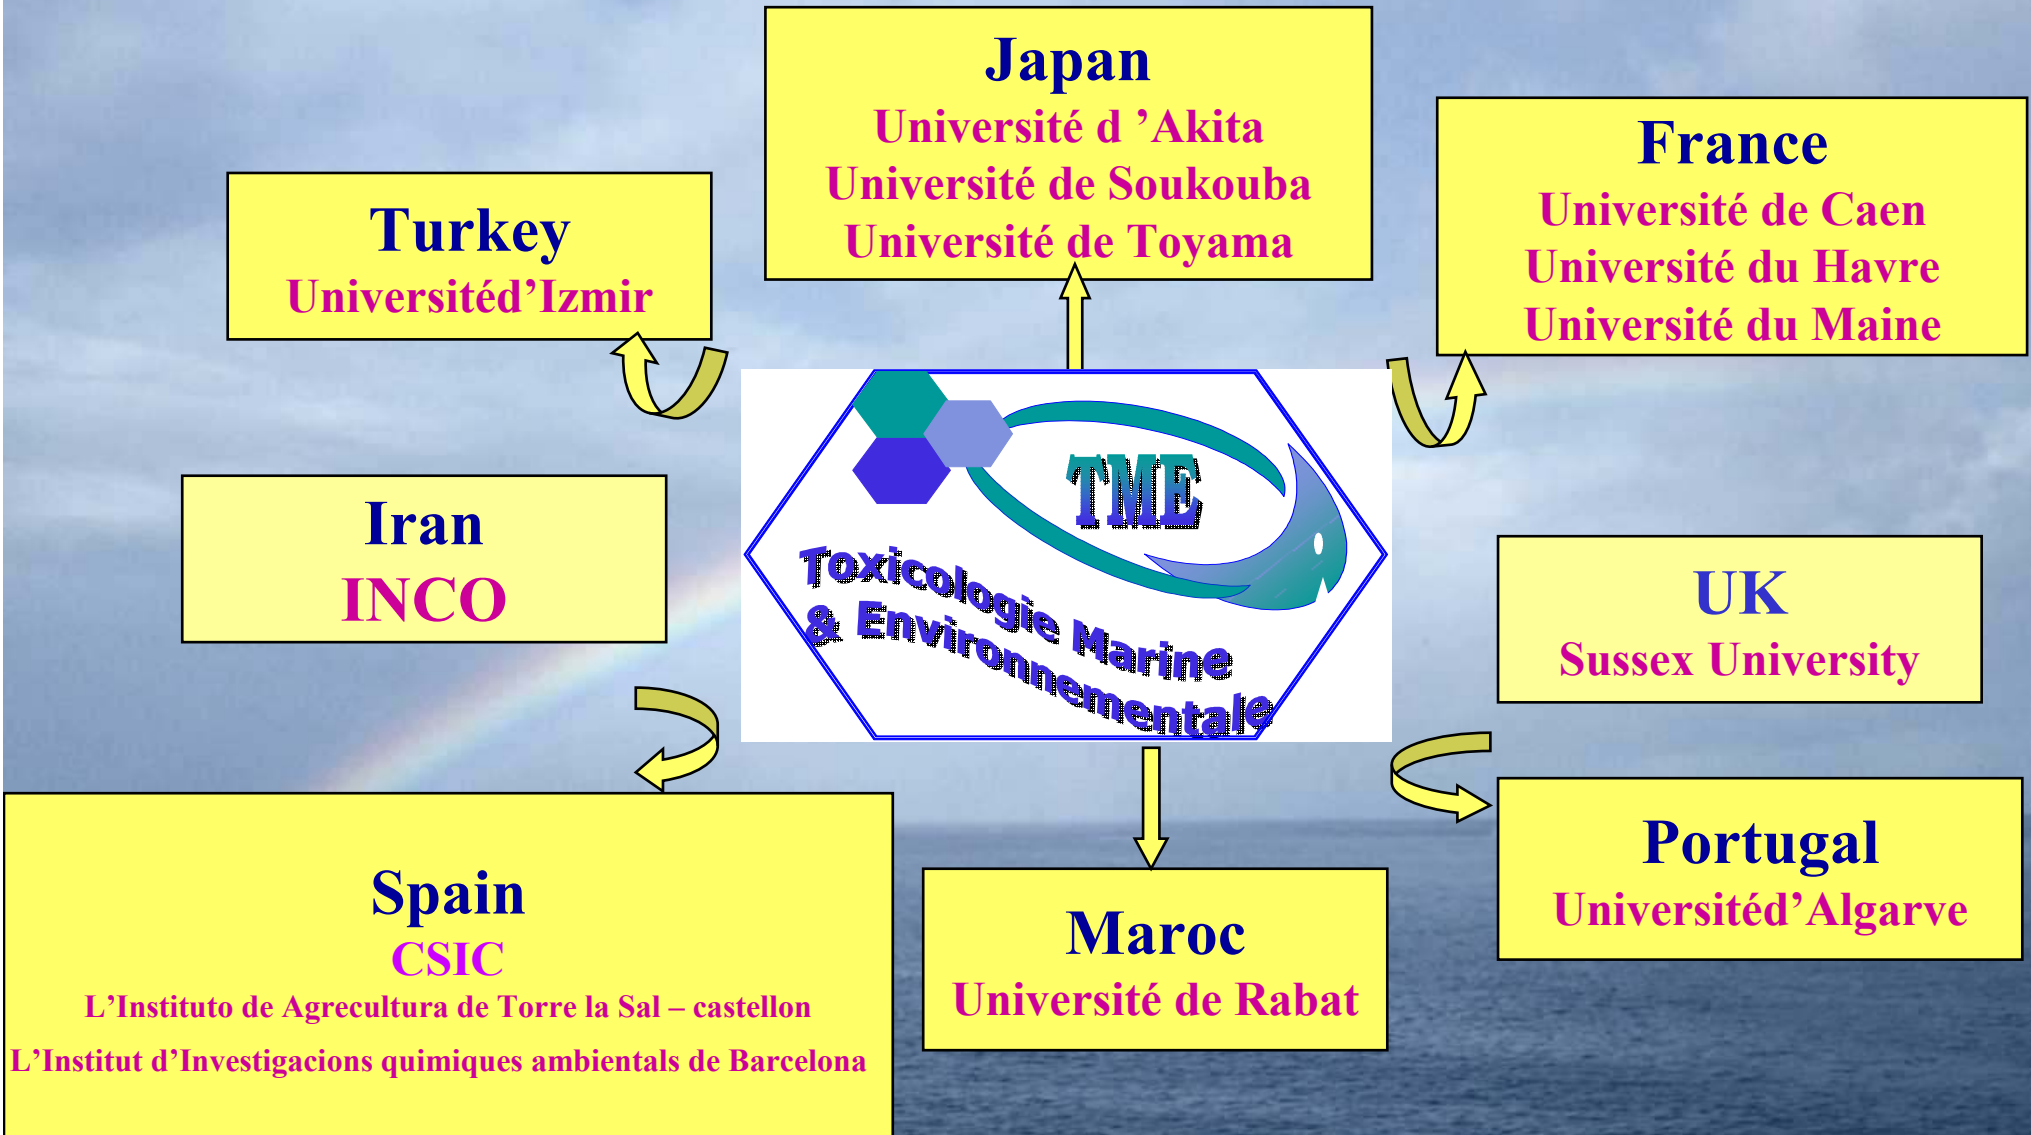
Japan
Université d 'Akita
Université de Soukouba
Université de Toyama

Turkey
Universitéd'Izmir

France
Université de Caen
Université du Havre
Université du Maine

TME
Toxicologie Marine & Environnementale

Iran
INCO

UK
Sussex University

Portugal
Universitéd'Algarve

Spain
CSIC
L'Instituto de Agrecultura de Torre la Sal – castellon
L'Institut d'Investigacions quimiques ambientals de Barcelona

Maroc
Université de Rabat